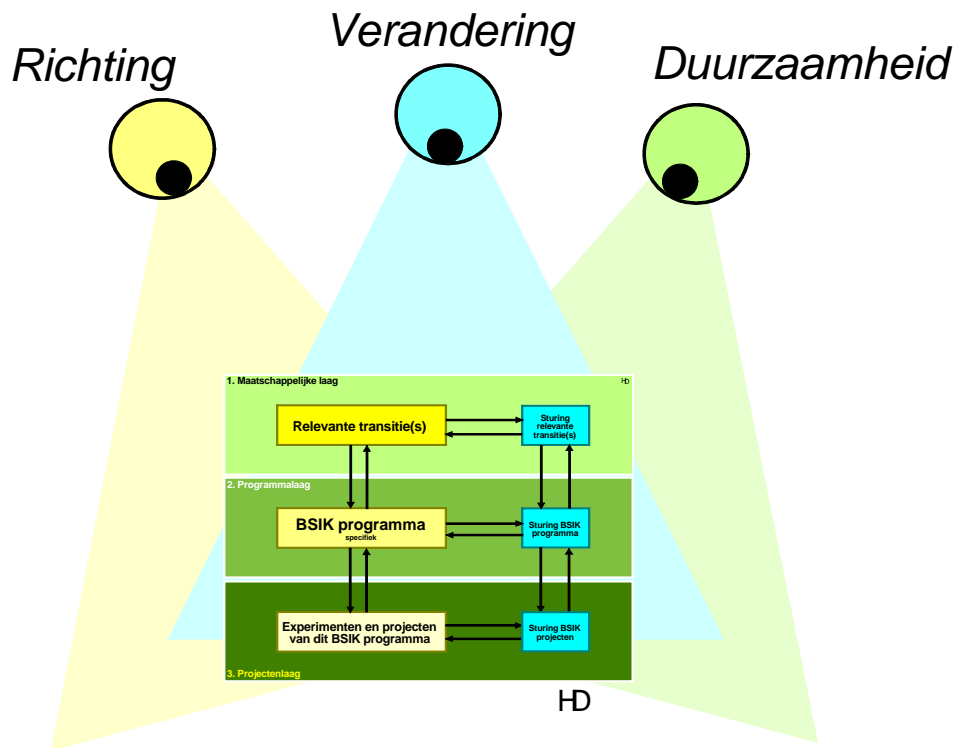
Verandering

Richting

Duurzaamheid

1. Maatschappelijke laag

HD

Relevante transitie(s)

Sturing relevante transitie(s)

2. Programmalaag

BSIK programma
specifiek

Sturing BSIK programma

Experimenten en projecten van dit BSIK programma

Sturing BSIK projecten

3. Projectenlaag

HD